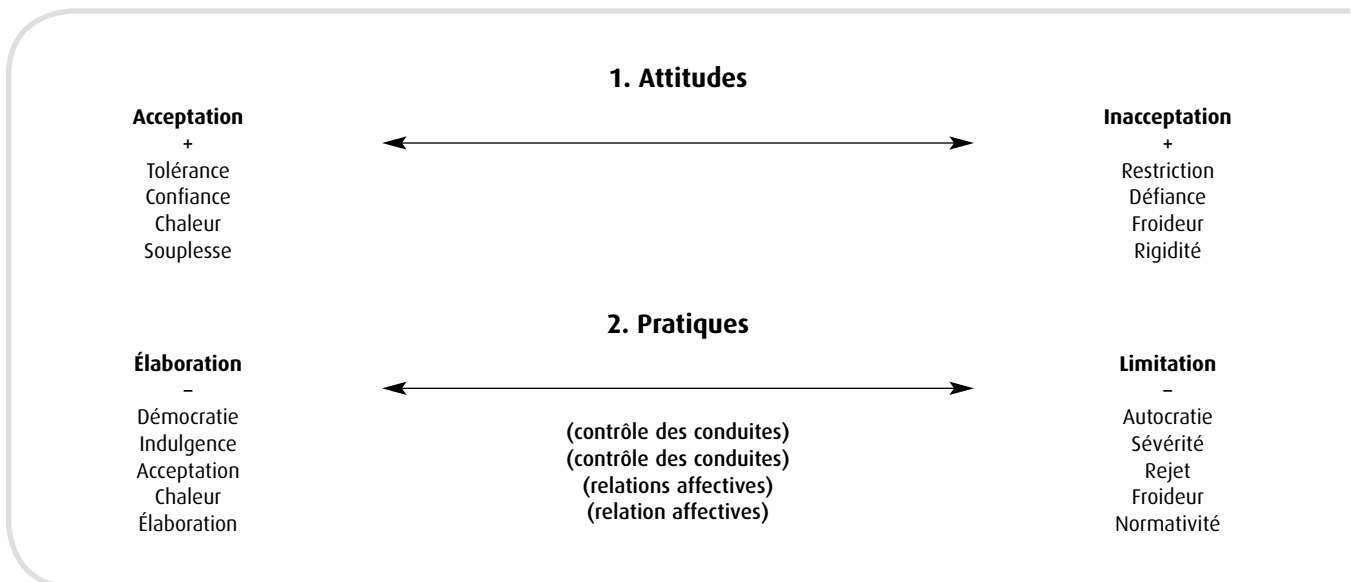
1. Attitudes

Acceptation
+
Tolérance
Confiance
Chaleur
Souplesse

Inacceptation
+
Restriction
Défiance
Froideur
Rigidité

2. Pratiques

Élaboration
–
Démocratie
Indulgence
Acceptation
Chaleur
Élaboration

(contrôle des conduites)
(contrôle des conduites)
(relations affectives)
(relation affectives)

Limitation
–
Autocratie
Sévérité
Rejet
Froideur
Normativité